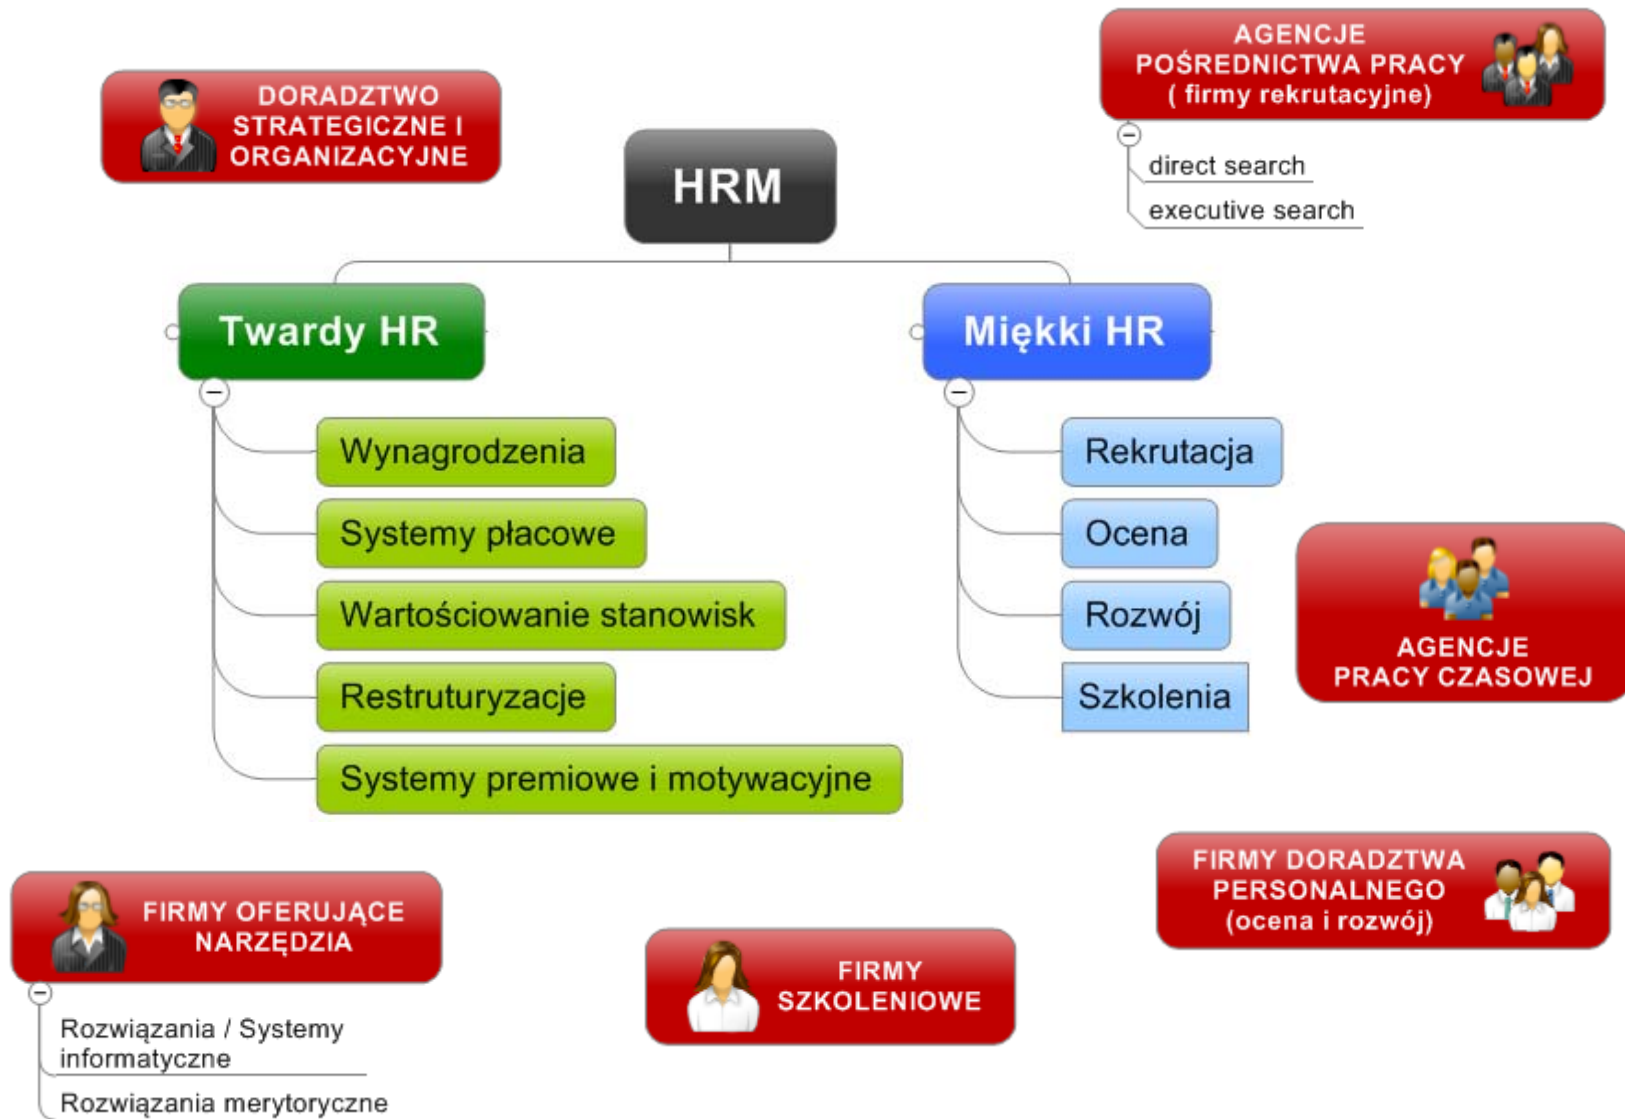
DORADZTWO STRATEGICZNE I ORGANIZACYJNE

AGENCJE POŚREDNICTWA PRACY ( firmy rekrutacyjne)

direct search

executive search

HRM

Twardy HR

Wynagrodzenia

Systemy płacowe

Wartościowanie stanowisk

Restruturyzacje

Systemy premiowe i motywacyjne

Miękki HR

Rekrutacja

Ocena

Rozwój

Szkolenia

AGENCJE PRACY CZASOWEJ

FIRMY DORADZTWA PERSONALNEGO (ocena i rozwój)

FIRMY OFERUJĄCE NARZĘDZIA

Rozwiązania / Systemy informatyczne

Rozwiązania merytoryczne

FIRMY SZKOLENIOWE